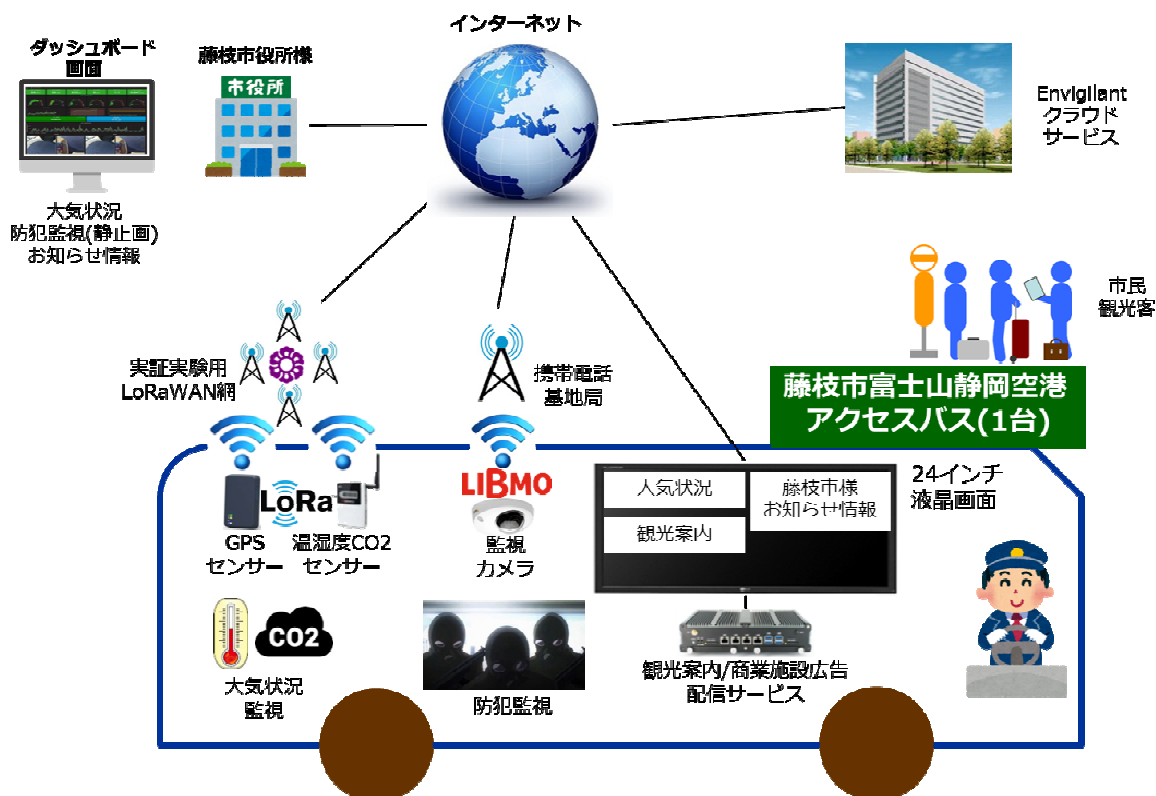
インターネット

ダッシュボード
画面

大気状況
防犯監視(静止画)
お知らせ情報

藤枝市役所様

市役所

Envigilant
クラウド
サービス

市民
観光客

藤枝市富士山静岡空港
アクセスバス(1台)

実証実験用
LoRaWAN網

携帯電話
基地局

LoRa

GPS
センサー

温湿度CO2
センサー

LIBMO

監視
カメラ

人気状況

藤枝市様
お知らせ情報

観光案内

24インチ
液晶画面

CO2

大気状況
監視

防犯監視

観光案内/商業施設広告
配信サービス